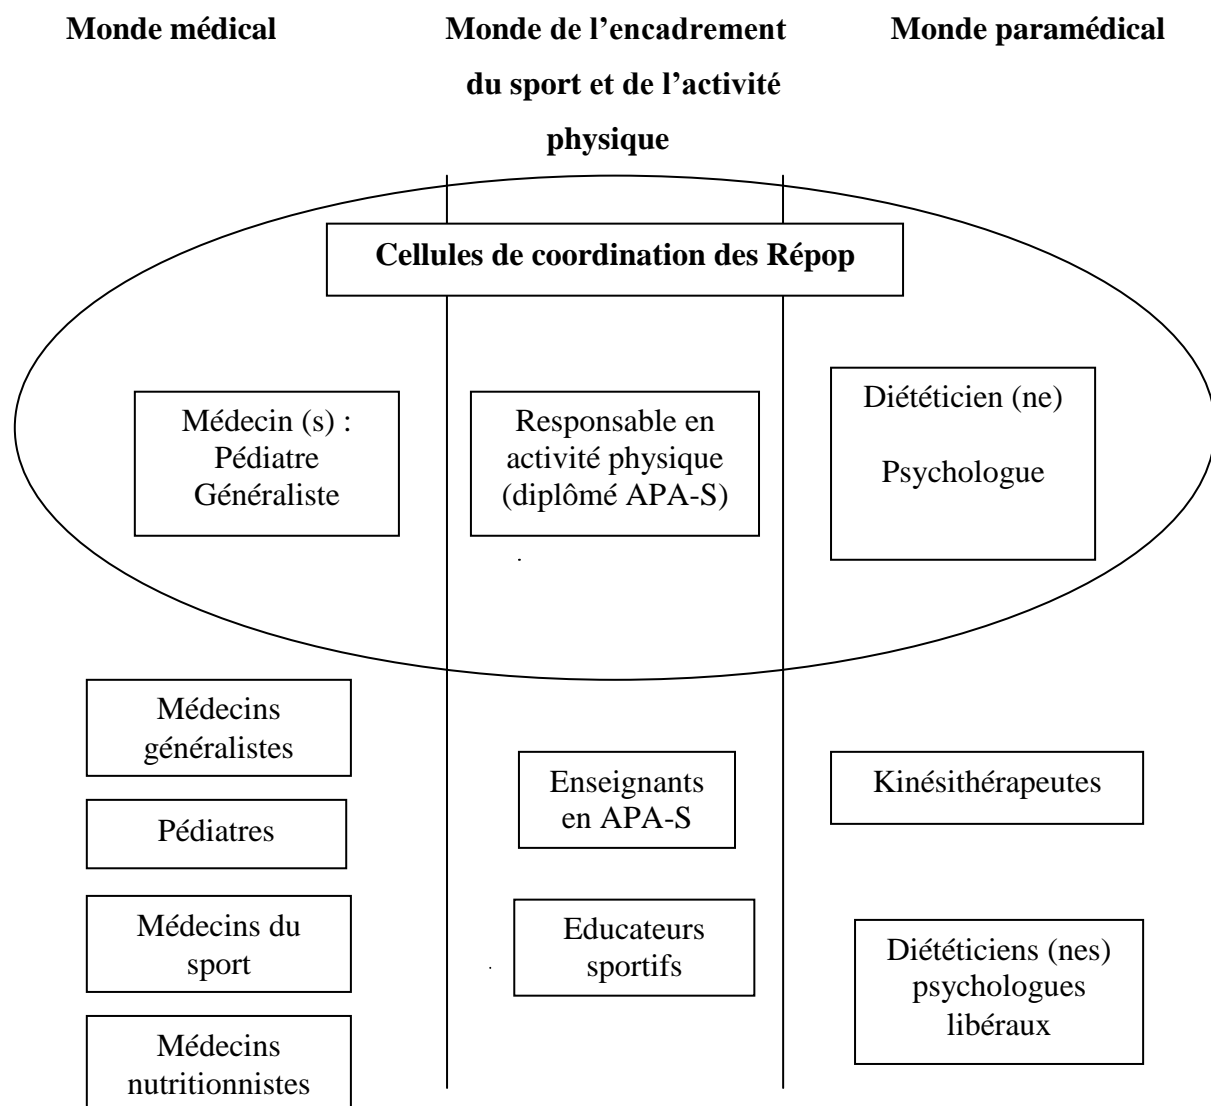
Monde médical

Monde de l’encadrement du sport et de l’activité physique

Monde paramédical

Cellules de coordination des Répop

Médecin (s) :
Pédiatre
Généraliste

Responsable en activité physique (diplômé APA-S)

Diététicien (ne)

Psychologue

Médecins généralistes

Pédiatres

Médecins du sport

Médecins nutritionnistes

Enseignants en APA-S

Educateurs sportifs

Kinésithérapeutes

Diététiciens (nes) psychologues libéraux